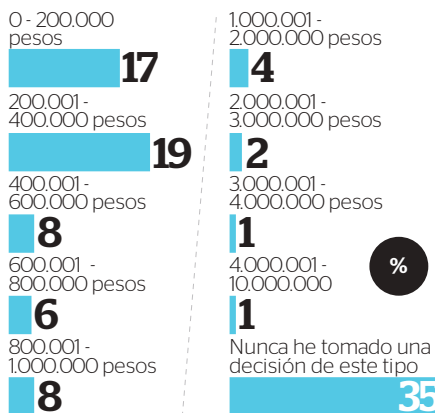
0 - 200.000 pesos
17

200.001 - 400.000 pesos
19

400.001 - 600.000 pesos
8

600.001 - 800.000 pesos
6

800.001 - 1.000.000 pesos
8

1.000.001 - 2.000.000 pesos
4

2.000.001 - 3.000.000 pesos
2

3.000.001 - 4.000.000 pesos
1

%

4.000.001 - 10.000.000
1

Nunca he tomado una decisión de este tipo
35